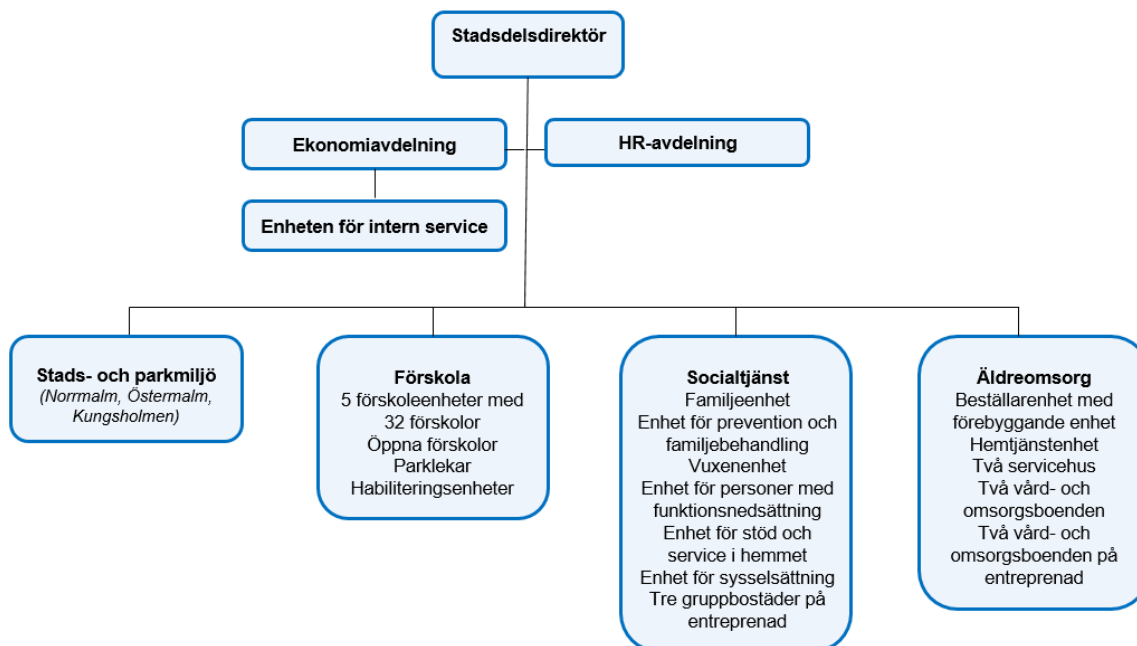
Stadsdelsdirektör

Ekonomiavdelning

HR-avdelning

Enheten för intern service

Stads- och parkmiljö
(Norrmalm, Östermalm, Kungsholmen)

Förskola
5 förskoleenheter med 32 förskolor
Öppna förskolor
Parklekar
Habiliteringsenheter

Socialtjänst
Familjeenhet
Enhet för prevention och familjebehandling
Vuxenenhet
Enhet för personer med funktionsnedsättning
Enhet för stöd och service i hemmet
Enhet för sysselsättning
Tre gruppbostäder på entreprenad

Äldreomsorg
Beställarenhet med förebyggande enhet
Hemtjänstenhet
Två servicehus
Två vård- och omsorgsboenden
Två vård- och omsorgsboenden på entreprenad